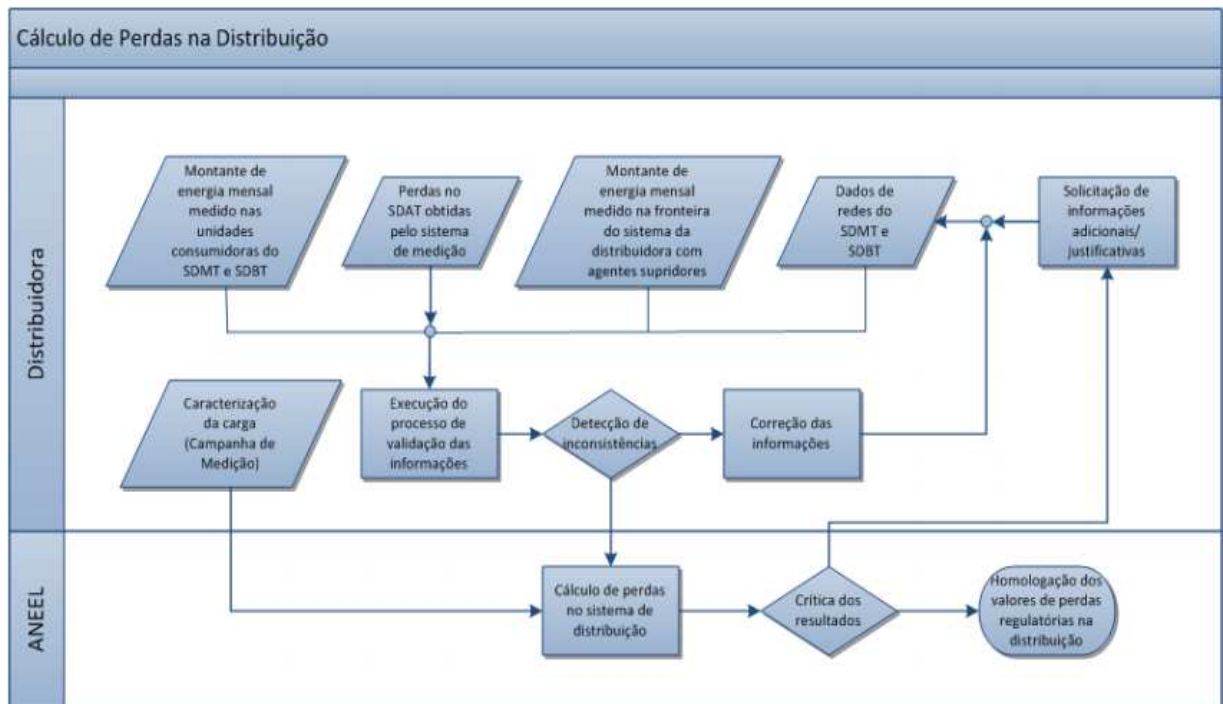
Cálculo de Perdas na Distribuição

Distribuidora

Montante de energia mensal medido nas unidades consumidoras do SDMT e SDBT

Perdas no SDAT obtidas pelo sistema de medição

Montante de energia mensal medido na fronteira do sistema da distribuidora com agentes supridores

Dados de redes do SDMT e SDBT

Solicitação de informações adicionais/ justificativas

Caracterização da carga (Campanha de Medição)

Execução do processo de validação das informações

Detecção de inconsistências

Correção das informações

ANEEL

Cálculo de perdas no sistema de distribuição

Crítica dos resultados

Homologação dos valores de perdas regulatórias na distribuição